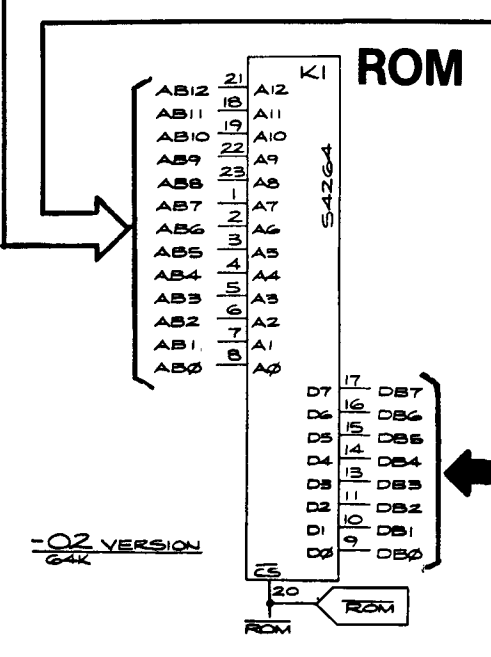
ROM

K1

S4264

AB12 21 A12
AB11 18 A11
AB10 19 A10
AB9 22 A9
AB8 23 A8
AB7 1 A7
AB6 2 A6
AB5 3 A5
AB4 4 A4
AB3 5 A3
AB2 6 A2
AB1 7 A1
ABØ 8 AØ

D7 17 DB7
D6 16 DB6
D5 15 DB5
D4 14 DB4
D3 13 DB3
D2 11 DB2
D1 10 DB1
DØ 9 DBØ

$\overline{CS}$ 20

$\overline{ROM}$

$\overline{ROM}$

-02 VERSION
64K